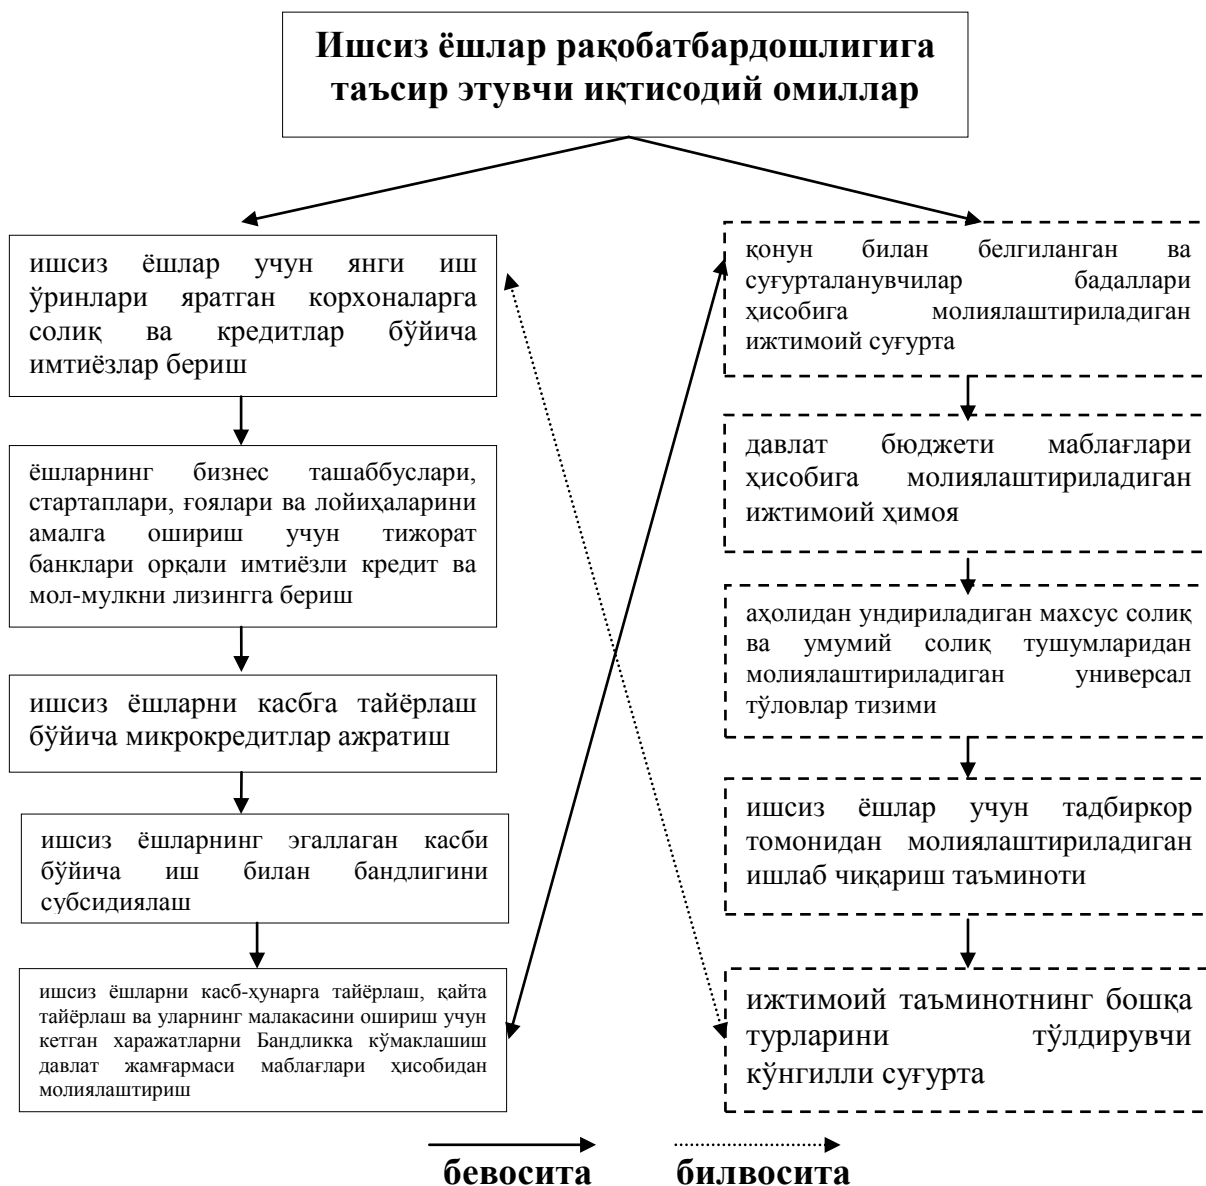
Ишсиз ёшлар рақобатбардошлигига таъсир этувчи иқтисодий омиллар

ишсиз ёшлар учун янги иш ўринлари яратган корхоналарга солиқ ва кредитлар бўйича имтиёзлар бериш

ёшларнинг бизнес ташаббуслари, стартаплари, ғоялари ва лойиҳаларини амалга ошириш учун тижорат банклари орқали имтиёзли кредит ва мол-мулкни лизингга бериш

ишсиз ёшларни касбга тайёрлаш бўйича микрокредитлар ажратиш

ишсиз ёшларнинг эгаллаган касби бўйича иш билан бандлигини субсидиялаш

ишсиз ёшларни касб-хунарга тайёрлаш, қайта тайёрлаш ва уларнинг малакасини ошириш учун кетган харажатларни Бандликка кўмаклашиш давлат жамғармаси маблағлари ҳисобидан молиялаштириш

қонун билан белгиланган ва суғурталанувчилар бадаллари ҳисобига молиялаштириладиган ижтимоий суғурта

давлат бюджети маблағлари ҳисобига молиялаштириладиган ижтимоий ҳимоя

аҳолидан ундириладиган махсус солиқ ва умумий солиқ тушумларидан молиялаштириладиган универсал тўловлар тизими

ишсиз ёшлар учун тадбиркор томонидан молиялаштириладиган ишлаб чиқариш таъминоти

ижтимоий таъминотнинг бошқа турларини тўлдирувчи кўнгилли суғурта

бевосита билвосита